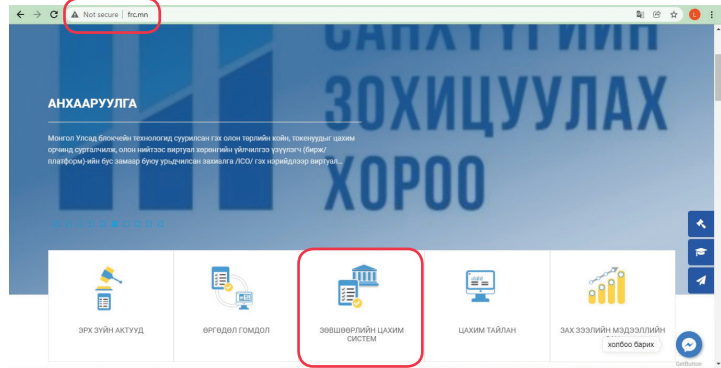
Not secure | frc.mn

САНХҮҮГИЙН
ЗОХИЦУУЛАХ
ХОРОО

АНХААРУУЛГА

Монгол Улсад блокчейн технологид суурилсан гэх олон төрлийн койн, токенуудыг цахим орчинд сурталчилж, олон нийтээс виртуал хөрөнгийн үйлчилгээ үзүүлэгч (бирж/платформ)-ийн бус замаар бүхүү урьдчилсан захиалга /ICO/ гэх нэрийдлээр виртуал...

ЭРХ ЗҮЙН АКТУУД

ӨРГӨДӨЛ ГОМДОЛ

ЗӨВШӨӨРЛИЙН ЦАХИМ СИСТЕМ

ЦАХИМ ТАЙЛАН

ЗАХ ЗЭЭЛИЙН МЭДЭЭЛЛИЙН

холбоо барих

GetButton